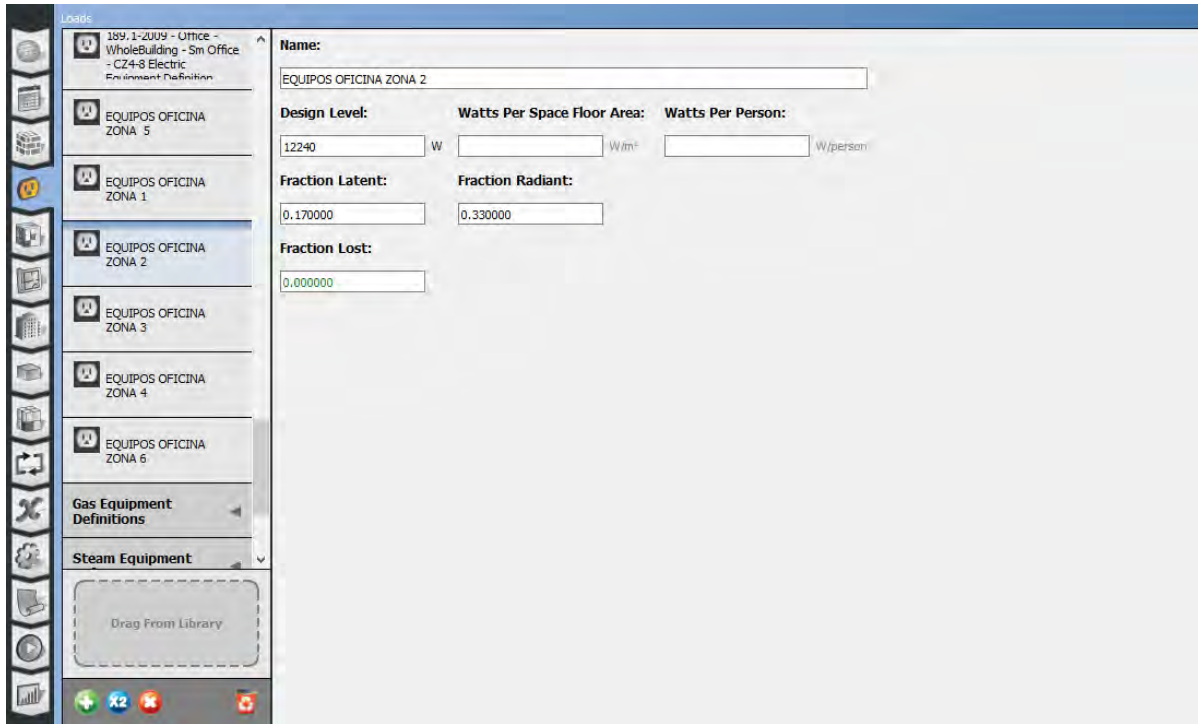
Loads

189.1-2009 - Office - WholeBuilding - Sm Office - CZ4-8 Electric Equipment Definition

EQUIPOS OFICINA ZONA 5

EQUIPOS OFICINA ZONA 1

EQUIPOS OFICINA ZONA 2

EQUIPOS OFICINA ZONA 3

EQUIPOS OFICINA ZONA 4

EQUIPOS OFICINA ZONA 6

Gas Equipment Definitions

Steam Equipment

Drag From Library

x2

Name:

EQUIPOS OFICINA ZONA 2

Design Level:

12240 W

Watts Per Space Floor Area:

W/m²

Watts Per Person:

W/person

Fraction Latent:

0.170000

Fraction Radiant:

0.330000

Fraction Lost:

0.000000